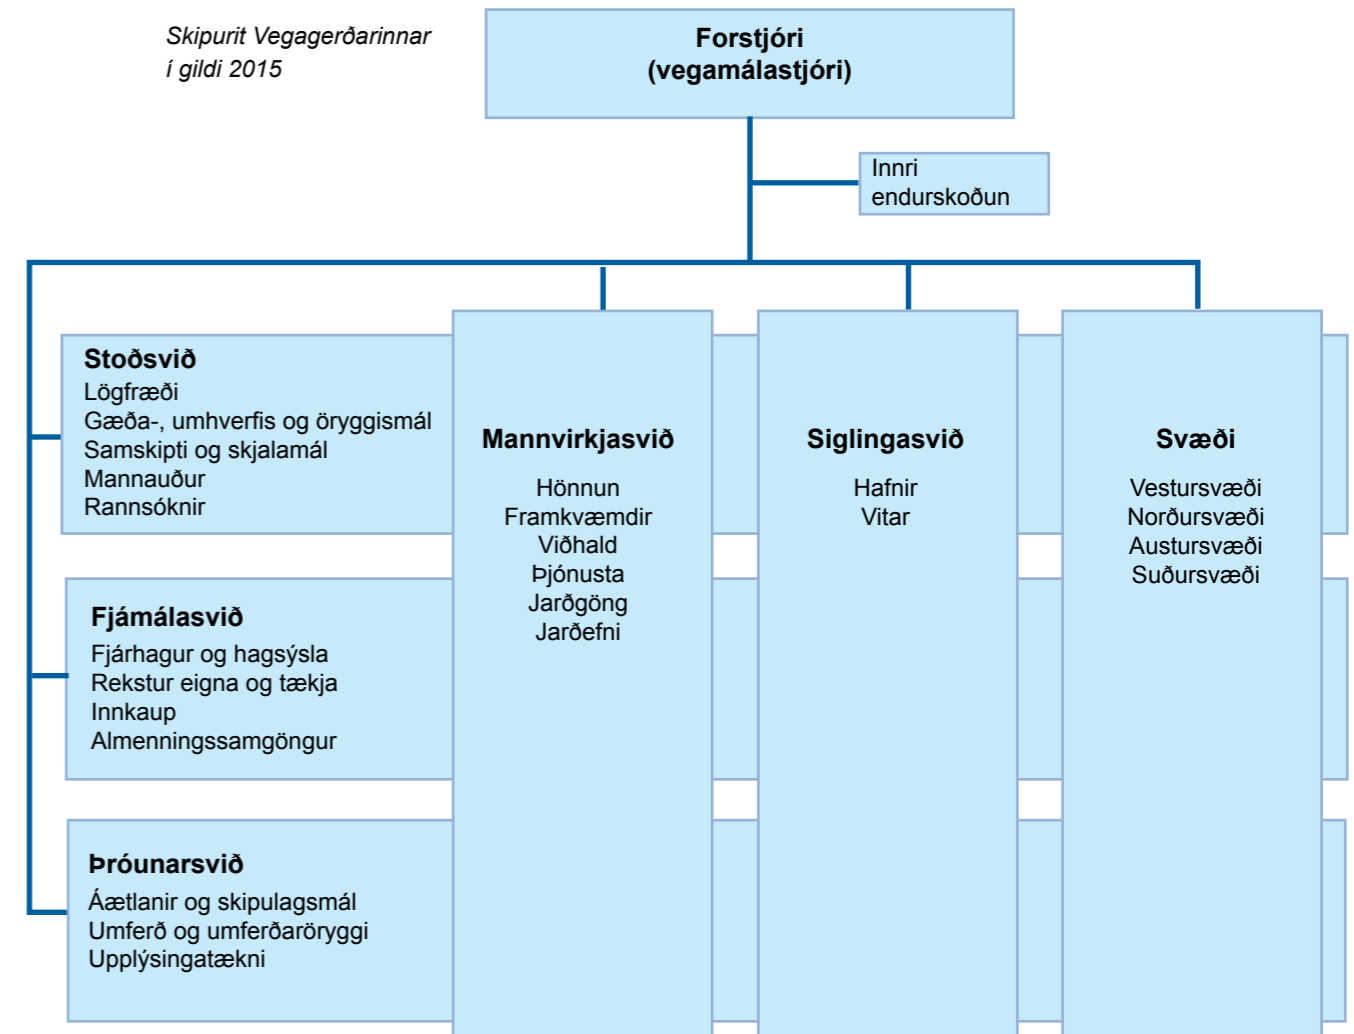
Skipurit Vegagerðarinnar
í gildi 2015

Forstjóri
(vegamálastjóri)

Innri
endurskoðun

Stoðsvið
Lögfræði
Gæða-, umhverfis og öryggismál
Samskipti og skjalamál
Mannauður
Rannsóknir

Fjámálasvið
Fjárhagur og hagsýsla
Rekstur eigna og tækja
Innkaup
Almenningssamgöngur

Þróunarsvið
Áætlanir og skipulagsmál
Umferð og umferðaröryggi
Upplýsingatækni

Mannvirkjasvið
Hönnun
Framkvæmdir
Viðhald
Þjónusta
Jarðgöng
Jarðefni

Siglingasvið
Hafnir
Vitar

Svæði
Vestursvæði
Norðursvæði
Austursvæði
Suðursvæði